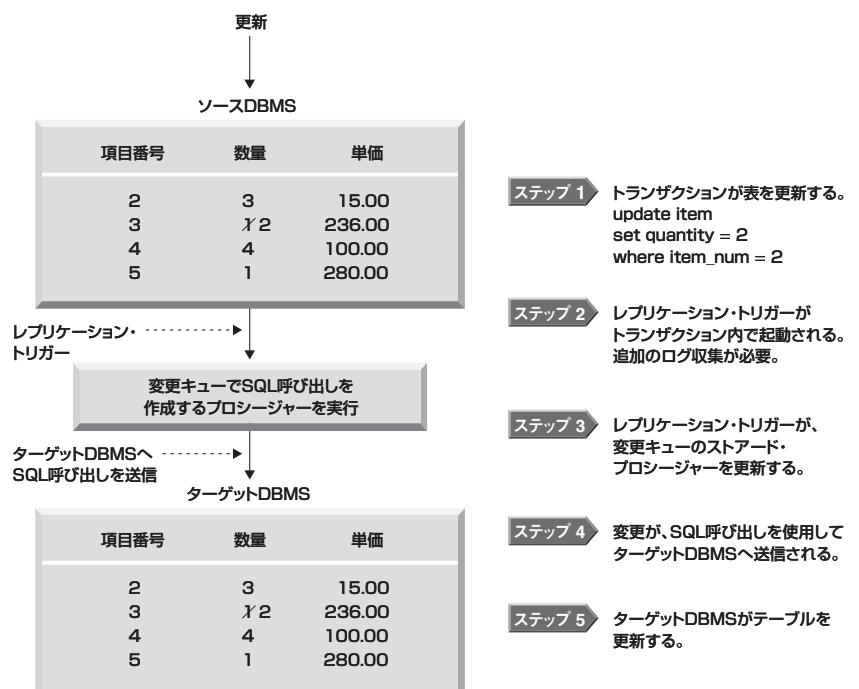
更新

ソースDBMS

| 項目番号 | 数量 | 単価 |
|---|---|---|
| 2 | 3 | 15.00 |
| 3 | X 2 | 236.00 |
| 4 | 4 | 100.00 |
| 5 | 1 | 280.00 |

レプリケーション・トリガー

変更キューでSQL呼び出しを作成するプロシージャーを実行

ターゲットDBMSへSQL呼び出しを送信

ターゲットDBMS

| 項目番号 | 数量 | 単価 |
|---|---|---|
| 2 | 3 | 15.00 |
| 3 | X 2 | 236.00 |
| 4 | 4 | 100.00 |
| 5 | 1 | 280.00 |

ステップ 1 トランザクションが表を更新する。
update item
set quantity = 2
where item_num = 2

ステップ 2 レプリケーション・トリガーがトランザクション内で起動される。追加のログ収集が必要。

ステップ 3 レプリケーション・トリガーが、変更キューのストアード・プロシージャーを更新する。

ステップ 4 変更が、SQL呼び出しを使用してターゲットDBMSへ送信される。

ステップ 5 ターゲットDBMSがテーブルを更新する。